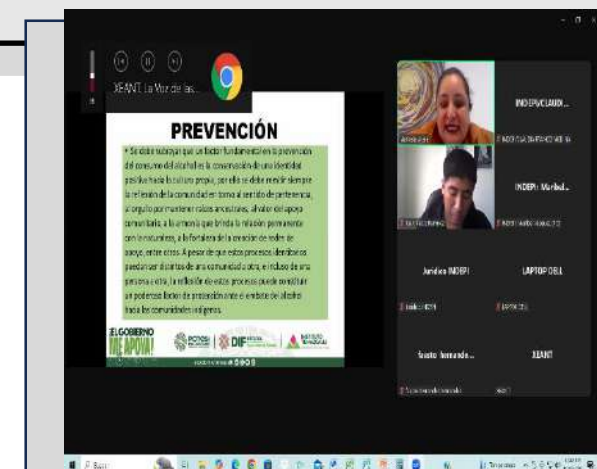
XEANT La Voz de las...

PREVENCIÓN

• Se debe subrayar que un factor fundamental en la prevención del consumo del alcohol es la conservación de una identidad positiva hacia la cultura propia, por ello se debe incidir siempre la reflexión de la comunidad en torno al sentido de pertenencia, al orgullo por mantener valores ancestrales, al valor del apoyo comunitario, a la armonía que brinda la relación permanente con la naturaleza, a la fortaleza de la creación de redes de apoyo, entre otros. A pesar de que estos procesos identitarios pueden ser distintos de una comunidad a otra, e incluso de una persona a otra, la reflexión de estos procesos puede constituir un poderoso factor de protección ante el embate del alcohol hacia las comunidades indígenas.

¡EL GOBIERNO ME APOYA!

DIF

INDEPI/CLAUDI...

INDEPI: Maribel...

Jurídico INDEPI

LAPTOP DELL

fausto hernande...

XEANT